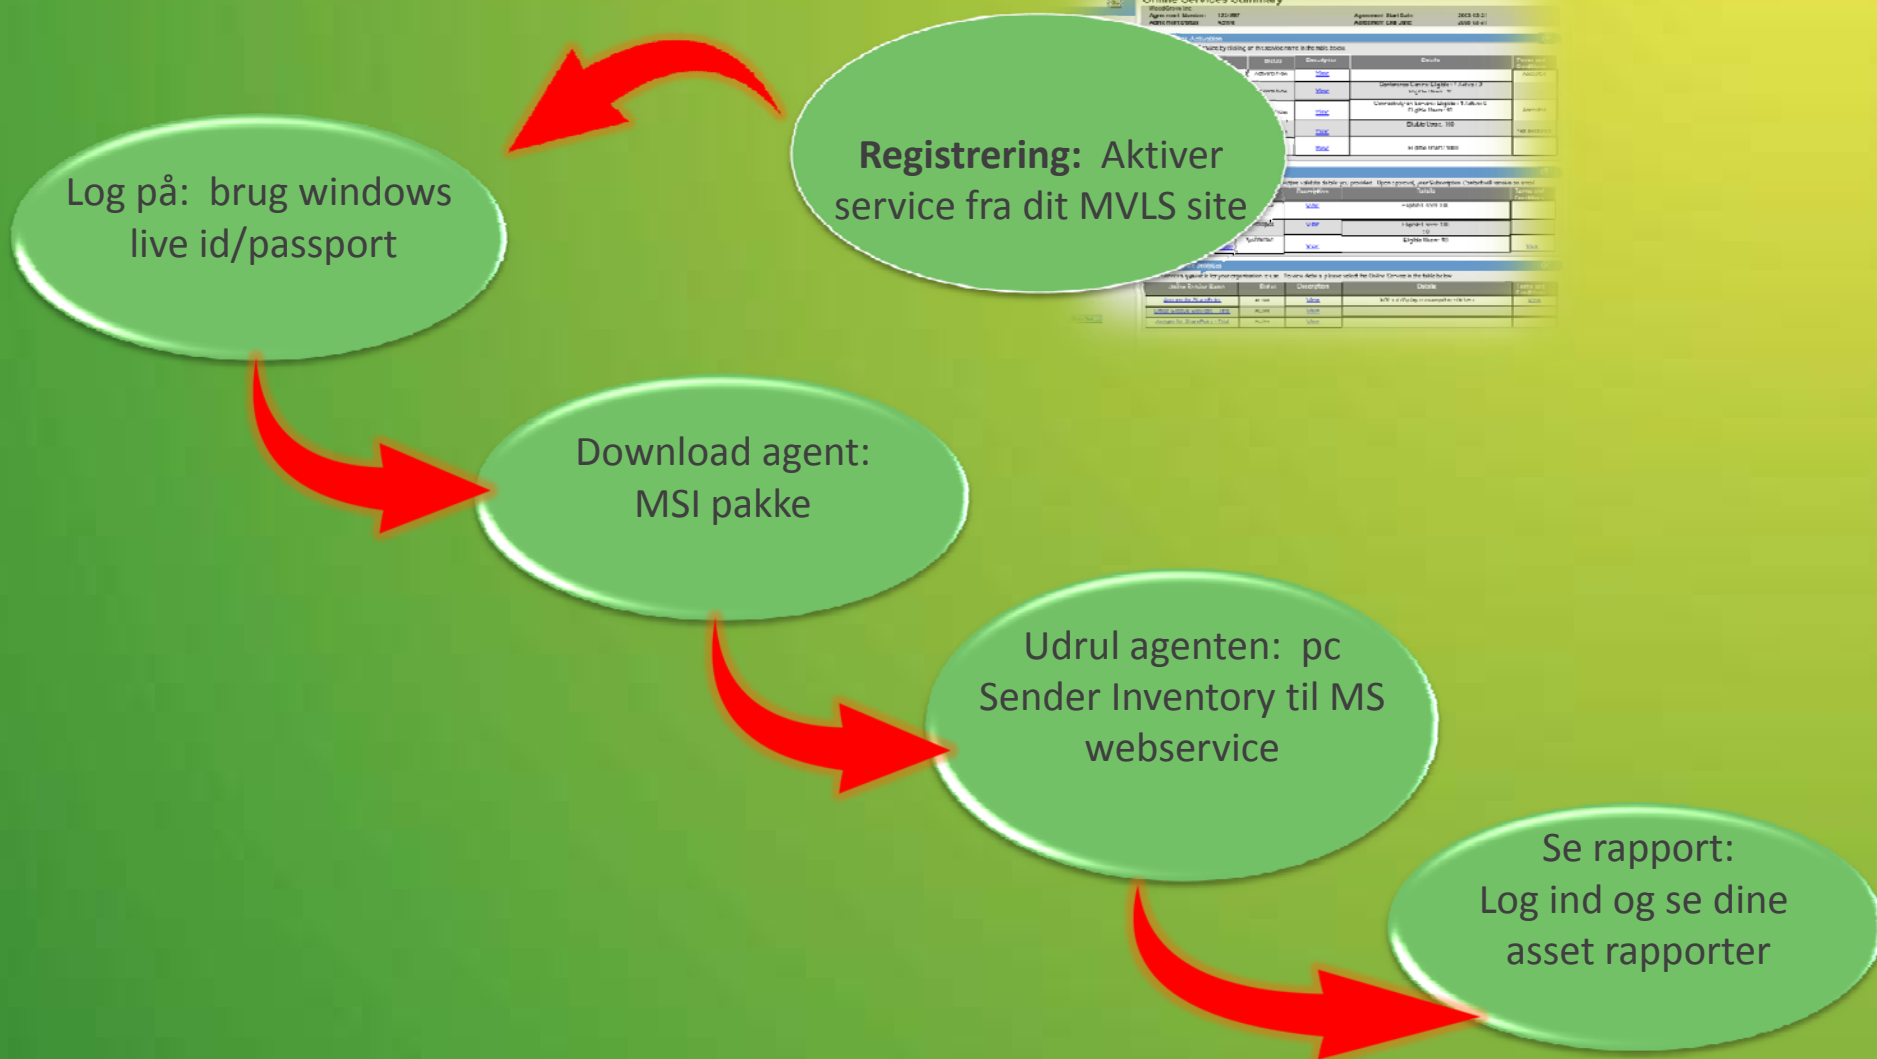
Registrering: Aktiver service fra dit MVLS site

Log på: brug windows live id/passport

Download agent: MSI pakke

Udrul agenten: pc Sender Inventory til MS webservice

Se rapport: Log ind og se dine asset rapporter